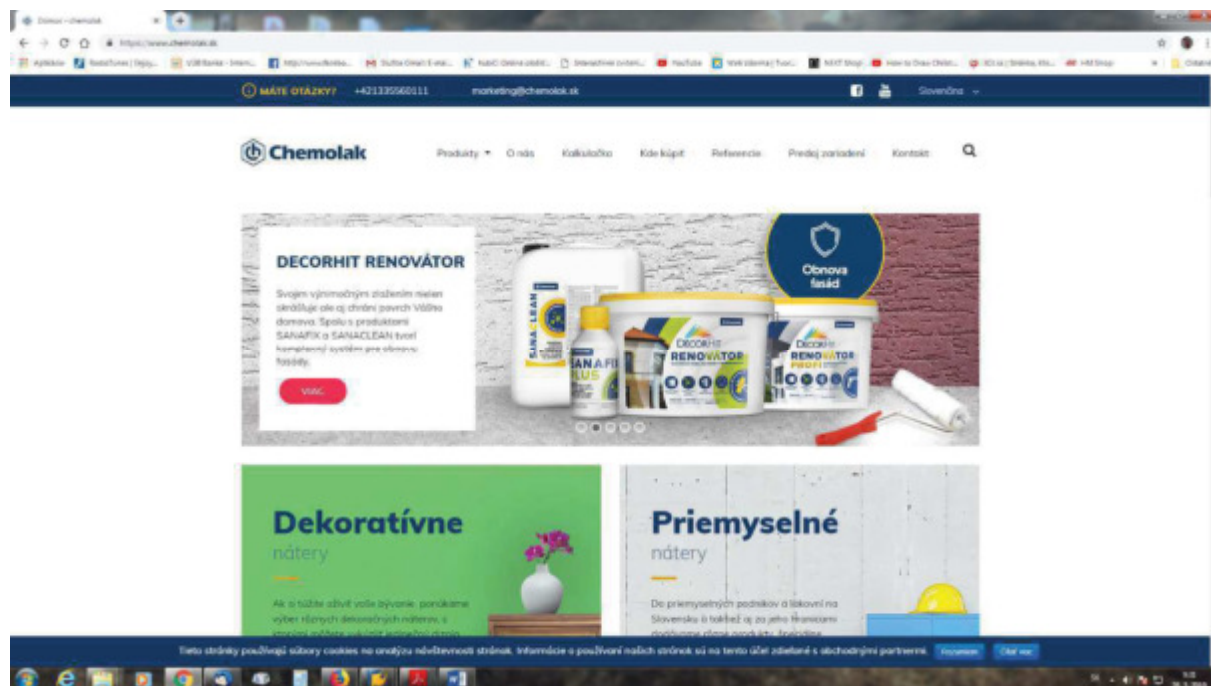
Domov - chemolak

https://www.chemolak.sk

Aplikácie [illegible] YouTube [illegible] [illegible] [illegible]

MÁTE OTÁZKY? +421335560111 marketing@chemolak.sk Slovenčina

Chemolak

Produkty O nás Kalkulačka Kde kúpiť Referencie Predaj zariadení Kontakt

DECORHIT RENOVÁTOR

Svojim výnimočným zložením nielen skrášľuje ale aj chráni povrch Vášho domova. Spolu s produktami SANAFIX a SANACLEAN tvorí komplexný systém pre obnovu fasády.

VIAC

Obnova fasád

SANACLEAN

SANAFIX PLUS

DECORHIT RENOVÁTOR

DECORHIT RENOVÁTOR PROFI

Dekoratívne nátery

Ak si túžite oživiť vaše bývanie, ponúkame výber rôznych dekoratívnych náterov, s ktorými môžete vykúzliť jedinečný dizajn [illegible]

Priemyselné nátery

Do priemyselných podnikov a lakovní na Slovensku a taktiež aj za jeho hranicami dodávame zlmé produkty. Špeciálne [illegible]

Tieto stránky používajú súbory cookies na analýzu návštevnosti stránok. Informácie o používaní našich stránok sú na tento účel zdieľané s obchodnými partnermi. Rozumiem Čítať viac